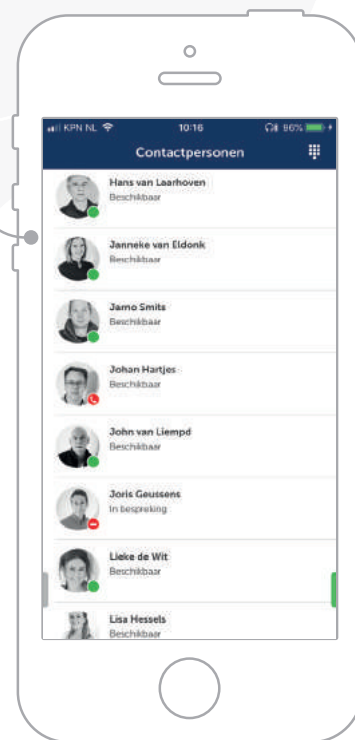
KPN NL 10:16 96%

Contactpersonen

Hans van Laarhoven
Beschikbaar

Janneke van Eldonk
Beschikbaar

Jarno Smits
Beschikbaar

Johan Hartjes
Beschikbaar

John van Liempd
Beschikbaar

Joris Geussens
In bespreking

Lieke de Wit
Beschikbaar

Lisa Hessels
Beschikbaar